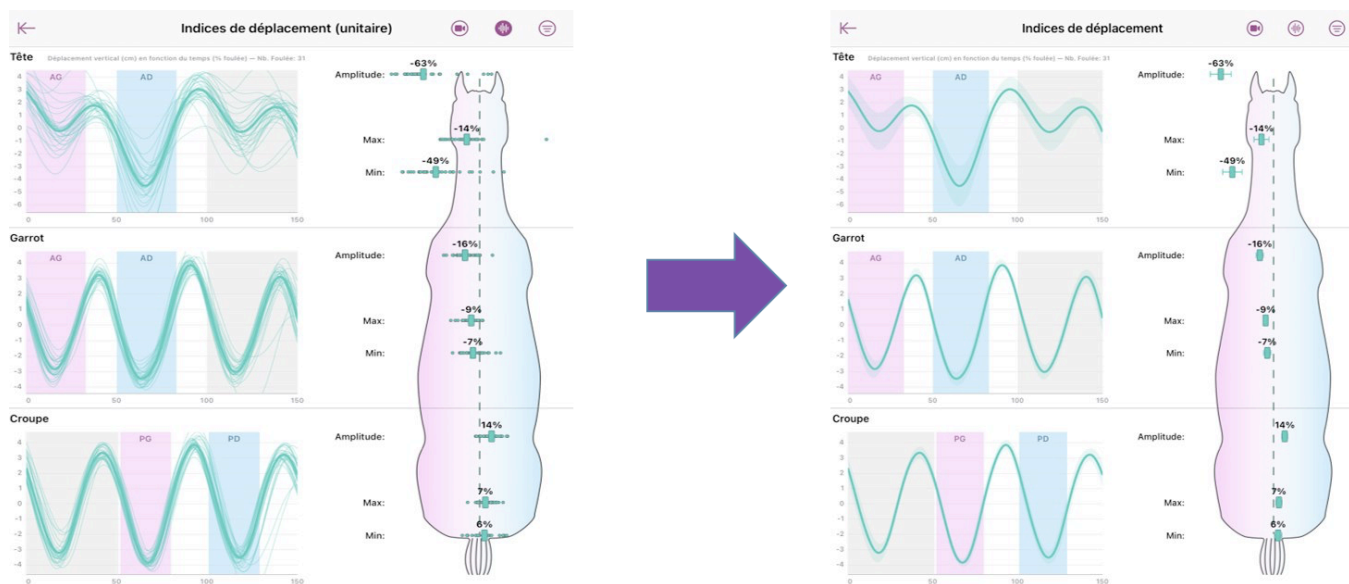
Indices de déplacement (unitaire)

Tête
Déplacement vertical (cm) en fonction du temps (% foulée) — Nb. Foulée: 31
AG
AD
4 3 2 1 0 -1 -2 -3 -4 -5 -6
0 50 100 150
Amplitude: -63%
Max: -14%
Min: -49%

Garrot
AG
AD
4 3 2 1 0 -1 -2 -3 -4
0 50 100 150
Amplitude: -16%
Max: -9%
Min: -7%

Croupe
PG
PD
4 3 2 1 0 -1 -2 -3 -4
0 50 100 150
Amplitude: 14%
Max: 7%
Min: 6%

Indices de déplacement

Tête
Déplacement vertical (cm) en fonction du temps (% foulée) — Nb. Foulée: 31
AG
AD
4 3 2 1 0 -1 -2 -3 -4 -5 -6
0 50 100 150
Amplitude: -63%
Max: -14%
Min: -49%

Garrot
AG
AD
4 3 2 1 0 -1 -2 -3 -4
0 50 100 150
Amplitude: -16%
Max: -9%
Min: -7%

Croupe
PG
PD
4 3 2 1 0 -1 -2 -3 -4
0 50 100 150
Amplitude: 14%
Max: 7%
Min: 6%